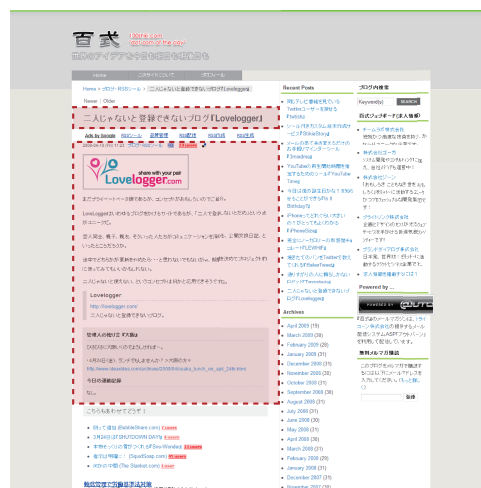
百式

100shiki.com
jp.corp-sansan.com

世界のアイデアをうまく紹介する場所

Home | このサイトについて | プロフィール

Home » ブログ・RSSツール » 二人じゃないと登録できないブログ「Lovelogger」

Newer | Older

二人じゃないと登録できないブログ「Lovelogger」

Ads by Google

share with your pair
Lovelogger.com

まだポイントベースで勝てるもの、はっきりおもしろいのでご紹介。

Lovelogger

二人じゃないと登録できないブログ

管理人の独り言 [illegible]

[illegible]

今日の運勢記録

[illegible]

こちらもあわせてどうぞ！

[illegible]

Recent Posts

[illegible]

Archives

April 2009 (19)
March 2009 (24)
February 2009 (20)
January 2009 (21)
December 2008 (21)
November 2008 (20)
October 2008 (21)
September 2008 (20)
August 2008 (21)
July 2008 (21)
June 2008 (20)
May 2008 (21)
April 2008 (20)
March 2008 (21)
February 2008 (21)
January 2008 (21)
December 2007 (21)
November 2007 (21)

ブログ内検索

Keyword(s) SEARCH

百式ジョブボード(求人情報)

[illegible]

Powered by ...

無料メルマガ購読

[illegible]

登録